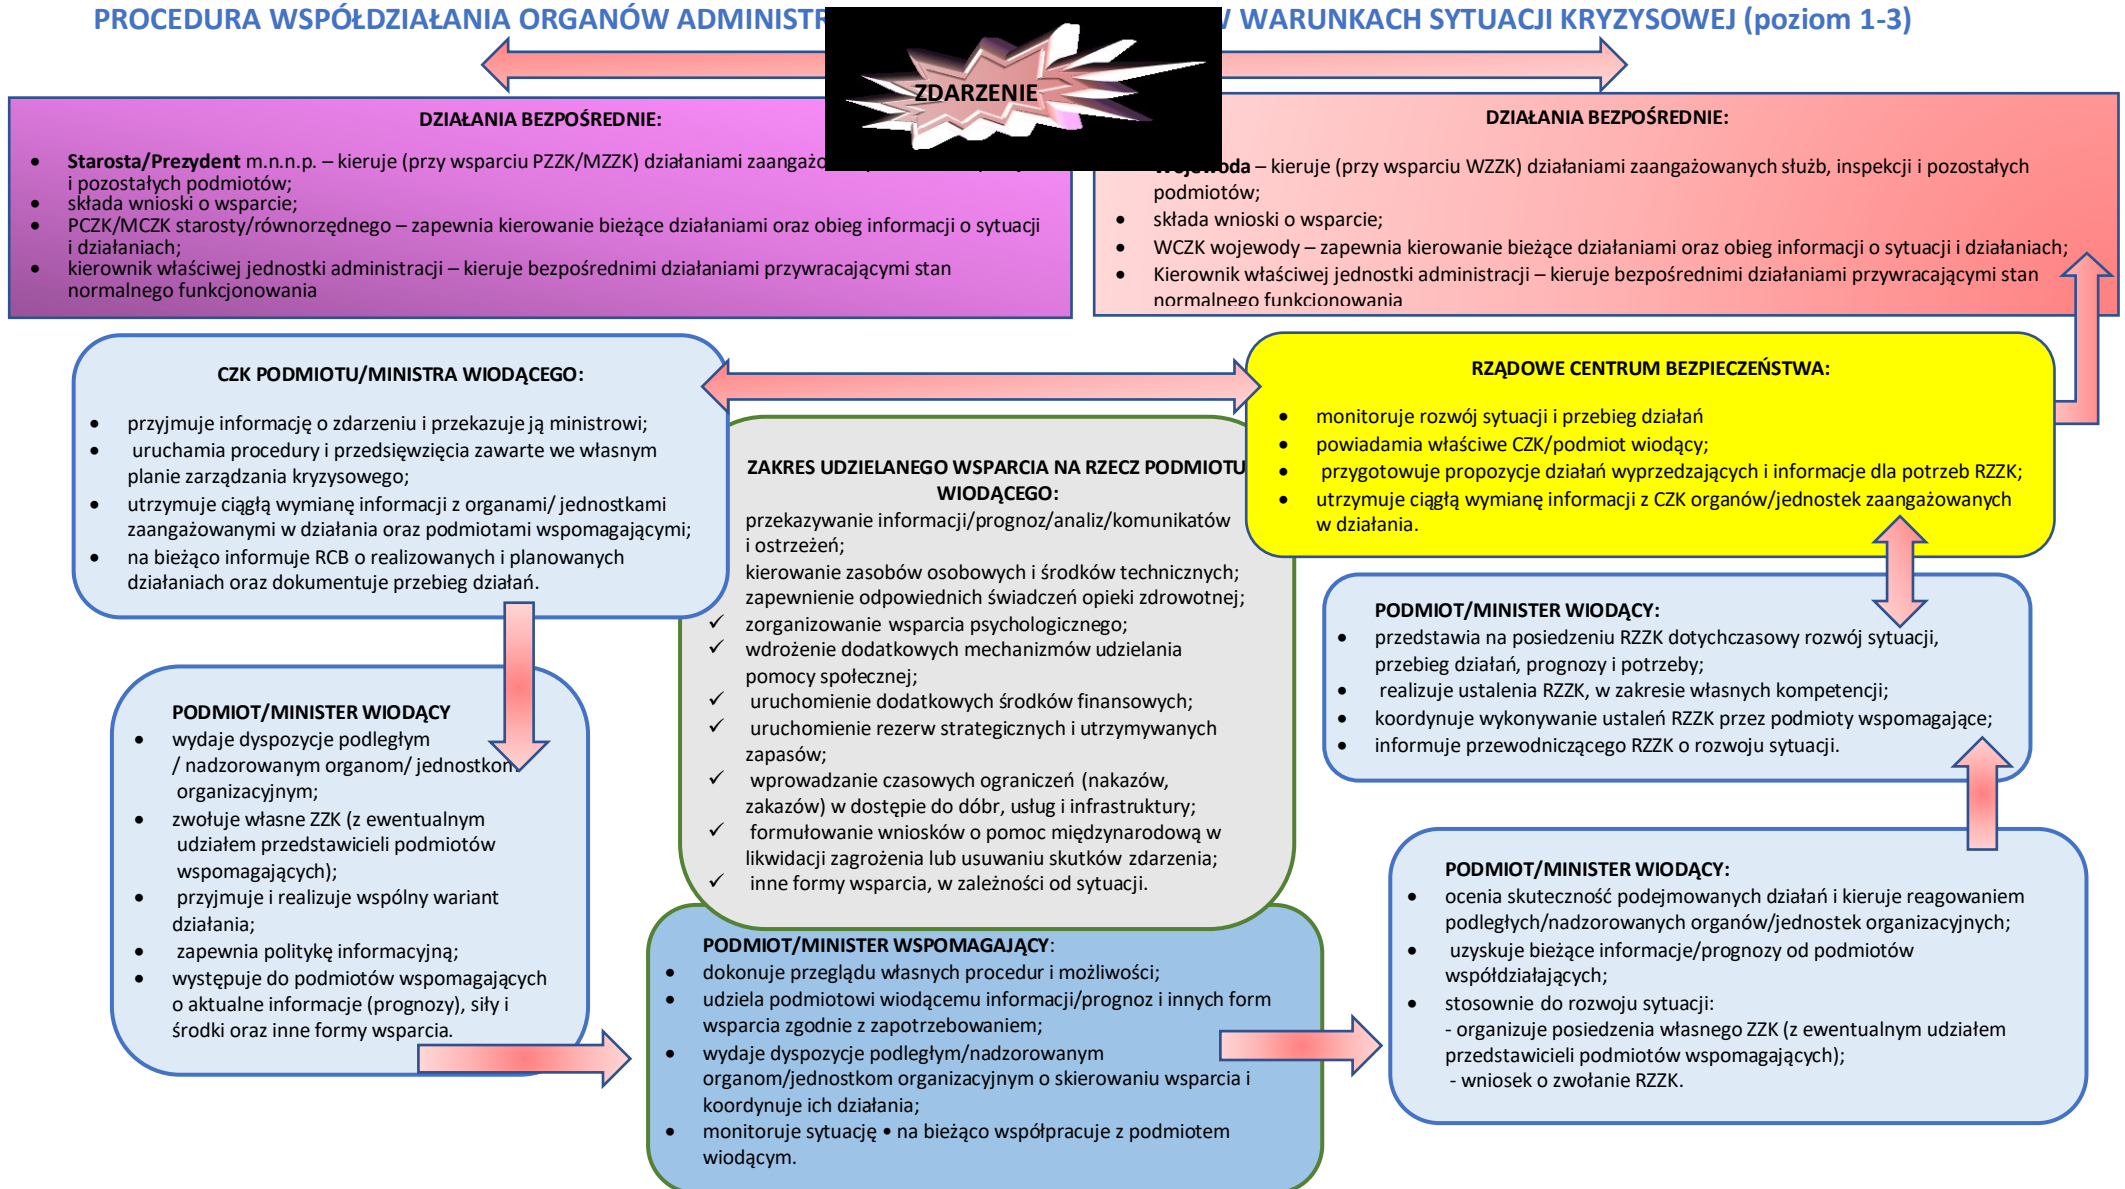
PROCEDURA WSPÓŁDZIAŁANIA ORGANÓW ADMINISTR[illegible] W WARUNKACH SYTUACJI KRYZYSOWEJ (poziom 1-3)

ZDARZENIE

DZIAŁANIA BEZPOŚREDNIE:

- Starosta/Prezydent m.n.n.p. – kieruje (przy wsparciu PZZK/MZZK) działaniami zaangażo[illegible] i pozostałych podmiotów;
- składa wnioski o wsparcie;
- PCZK/MCZK starosty/równorzędnego – zapewnia kierowanie bieżące działaniami oraz obieg informacji o sytuacji i działaniach;
- kierownik właściwej jednostki administracji – kieruje bezpośrednimi działaniami przywracającymi stan normalnego funkcjonowania

DZIAŁANIA BEZPOŚREDNIE:

- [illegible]da – kieruje (przy wsparciu WZZK) działaniami zaangażowanych służb, inspekcji i pozostałych podmiotów;
- składa wnioski o wsparcie;
- WCZK wojewody – zapewnia kierowanie bieżące działaniami oraz obieg informacji o sytuacji i działaniach;
- Kierownik właściwej jednostki administracji – kieruje bezpośrednimi działaniami przywracającymi stan normalnego funkcjonowania

CZK PODMIOTU/MINISTRA WIODĄCEGO:

- przyjmuje informację o zdarzeniu i przekazuje ją ministrowi;
- uruchamia procedury i przedsięwzięcia zawarte we własnym planie zarządzania kryzysowego;
- utrzymuje ciągłą wymianę informacji z organami/ jednostkami zaangażowanymi w działania oraz podmiotami wspomagającymi;
- na bieżąco informuje RCB o realizowanych i planowanych działaniach oraz dokumentuje przebieg działań.

RZĄDOWE CENTRUM BEZPIECZEŃSTWA:

- monitoruje rozwój sytuacji i przebieg działań
- powiadamia właściwe CZK/podmiot wiodący;
- przygotowuje propozycje działań wyprzedzających i informacje dla potrzeb RZZK;
- utrzymuje ciągłą wymianę informacji z CZK organów/jednostek zaangażowanych w działania.

ZAKRES UDZIELANEGO WSPARCIA NA RZECZ PODMIOTU WIODĄCEGO:
przekazywanie informacji/prognoz/analiz/komunikatów i ostrzeżeń;
kierowanie zasobów osobowych i środków technicznych;
zapewnienie odpowiednich świadczeń opieki zdrowotnej;
✓ zorganizowanie wsparcia psychologicznego;
✓ wdrożenie dodatkowych mechanizmów udzielania pomocy społecznej;
✓ uruchomienie dodatkowych środków finansowych;
✓ uruchomienie rezerw strategicznych i utrzymywanych zapasów;
✓ wprowadzanie czasowych ograniczeń (nakazów, zakazów) w dostępie do dóbr, usług i infrastruktury;
✓ formułowanie wniosków o pomoc międzynarodową w likwidacji zagrożenia lub usuwaniu skutków zdarzenia;
✓ inne formy wsparcia, w zależności od sytuacji.

PODMIOT/MINISTER WIODĄCY:

- przedstawia na posiedzeniu RZZK dotychczasowy rozwój sytuacji, przebieg działań, prognozy i potrzeby;
- realizuje ustalenia RZZK, w zakresie własnych kompetencji;
- koordynuje wykonywanie ustaleń RZZK przez podmioty wspomagające;
- informuje przewodniczącego RZZK o rozwoju sytuacji.

PODMIOT/MINISTER WIODĄCY

- wydaje dyspozycje podległym / nadzorowanym organom/ jednostkom organizacyjnym;
- zwołuje własne ZZK (z ewentualnym udziałem przedstawicieli podmiotów wspomagających);
- przyjmuje i realizuje wspólny wariant działania;
- zapewnia politykę informacyjną;
- występuje do podmiotów wspomagających o aktualne informacje (prognozy), siły i środki oraz inne formy wsparcia.

PODMIOT/MINISTER WIODĄCY:

- ocenia skuteczność podejmowanych działań i kieruje reagowaniem podległych/nadzorowanych organów/jednostek organizacyjnych;
- uzyskuje bieżące informacje/prognozy od podmiotów współdziałających;
- stosownie do rozwoju sytuacji:
- organizuje posiedzenia własnego ZZK (z ewentualnym udziałem przedstawicieli podmiotów wspomagających);
- wniosek o zwołanie RZZK.

PODMIOT/MINISTER WSPOMAGAJĄCY:

- dokonuje przeglądu własnych procedur i możliwości;
- udziela podmiotowi wiodącemu informacji/prognoz i innych form wsparcia zgodnie z zapotrzebowaniem;
- wydaje dyspozycje podległym/nadzorowanym organom/jednostkom organizacyjnym o skierowaniu wsparcia i koordynuje ich działania;
- monitoruje sytuację • na bieżąco współpracuje z podmiotem wiodącym.